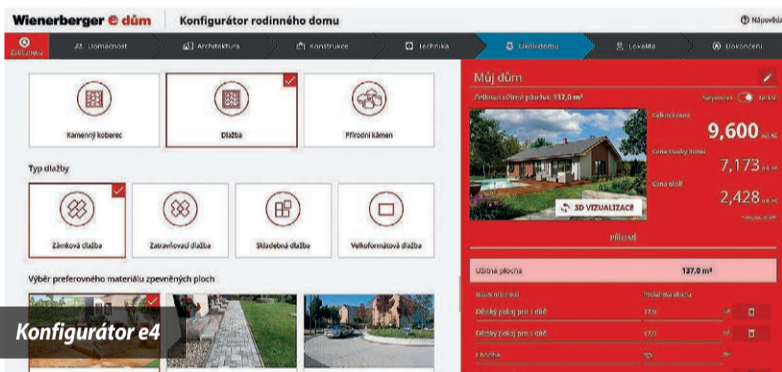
Wienerberger e dům
Konfigurátor rodinného domu
Nápověda

Začít znovu
Domácnost
Architektura
Konstrukce
Technika
Exteriér domu
Lokalita
Dokončení

Kamenný koberec
Dlažba
Přírodní kámen

Typ dlažby
Zámková dlažba
Zatravňovací dlažba
Skladebná dlažba
Velkoformátová dlažba

Výběr preferovaného materiálu zpevněných ploch

Konfigurátor e4

Můj dům
Celková užitná plocha: 132,0 m²
Celková cena
9,600 mil. Kč
Cena stavby domu
7,173 mil. Kč
Cena okolí
2,428 mil. Kč
3D VIZUALIZACE
Přehled
Užitná plocha
137,0 m²
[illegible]
Dětský pokoj pro 1 dítě
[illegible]
Dětský pokoj pro 1 dítě
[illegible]
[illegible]